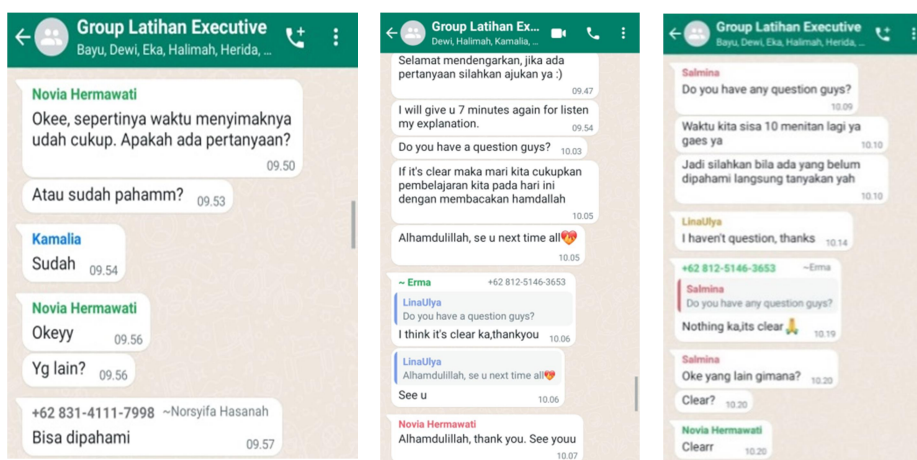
Group Latihan Executive
Bayu, Dewi, Eka, Halimah, Herida, ...

Novia Hermawati
Okee, sepertinya waktu menyimaknya udah cukup. Apakah ada pertanyaan?
09.50

Atau sudah pahamm? 09.53

Kamalia
Sudah 09.54

Novia Hermawati
Okeyy 09.56

Yg lain? 09.56

+62 831-4111-7998 ~Norsyifa Hasanah
Bisa dipahami 09.57

Group Latihan Ex...
Dewi, Halimah, Kamalia, ...

Selamat mendengarkan, jika ada pertanyaan silahkan ajukan ya :) 09.47

I will give u 7 minutes again for listen my explanation. 09.54

Do you have a question guys? 10.03

If it's clear maka mari kita cukupkan pembelajaran kita pada hari ini dengan membacakan hamdallah 10.05

Alhamdulillah, se u next time all💝 10.05

~ Erma +62 812-5146-3653
LinaUlya
Do you have a question guys?
I think it's clear ka,thankyou 10.06

LinaUlya
Alhamdulillah, se u next time all💝
See u 10.06

Novia Hermawati
Alhamdulillah, thank you. See youu 10.07

Group Latihan Executive
Bayu, Dewi, Eka, Halimah, Herida, ...

Salmina
Do you have any question guys? 10.09

Waktu kita sisa 10 menitan lagi ya gaes ya 10.10

Jadi silahkan bila ada yang belum dipahami langsung tanyakan yah 10.10

LinaUlya
I haven't question, thanks 10.14

+62 812-5146-3653 ~Erma
Salmina
Do you have any question guys?
Nothing ka,its clear🙏 10.19

Salmina
Oke yang lain gimana? 10.20

Clear? 10.20

Novia Hermawati
Clearr 10.20